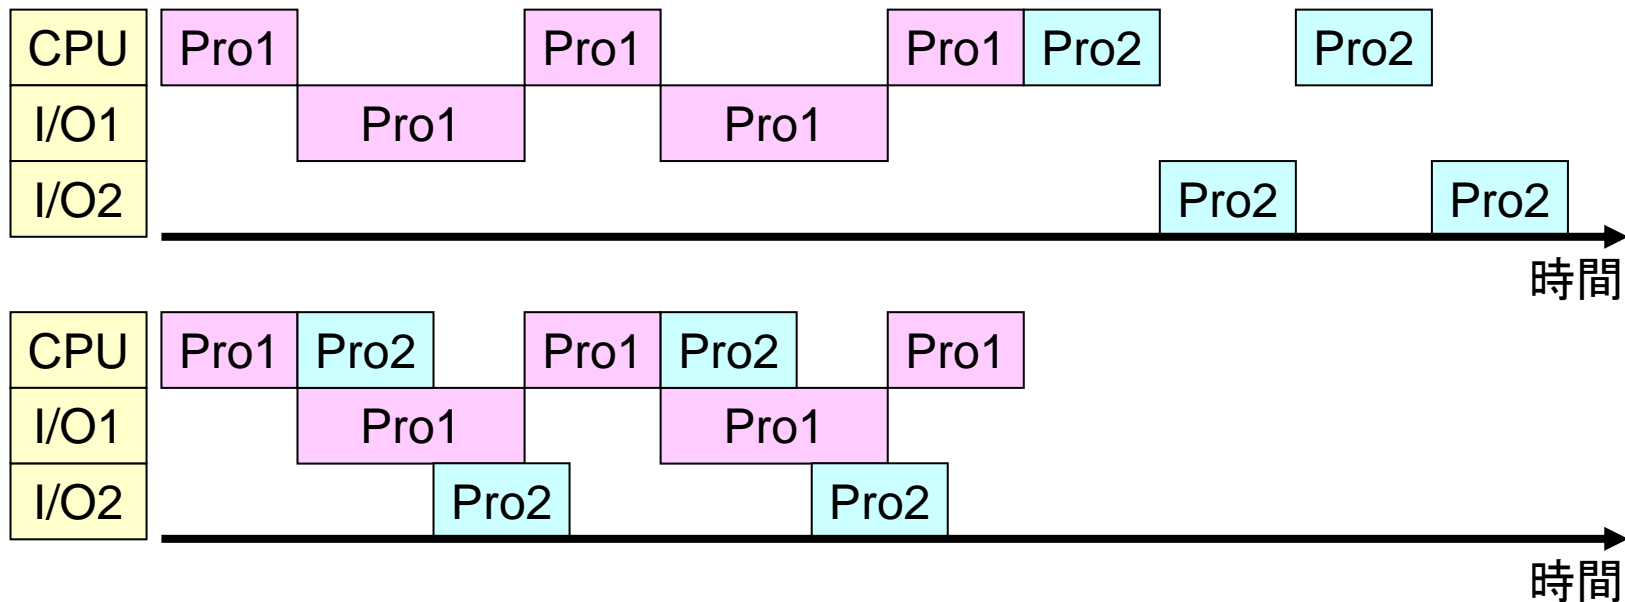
| CPU | Pro1 | | Pro1 | | Pro1 | Pro2 | | Pro2 | |
|---|---|---|---|---|---|---|---|---|---|
| I/O1 | | Pro1 | | Pro1 | | | | | |
| I/O2 | | | | | | | Pro2 | | Pro2 |

時間

| CPU | Pro1 | Pro2 | | Pro1 | Pro2 | | Pro1 |
|---|---|---|---|---|---|---|---|
| I/O1 | | Pro1 | | Pro1 | | | |
| I/O2 | | | Pro2 | | | Pro2 | |

時間